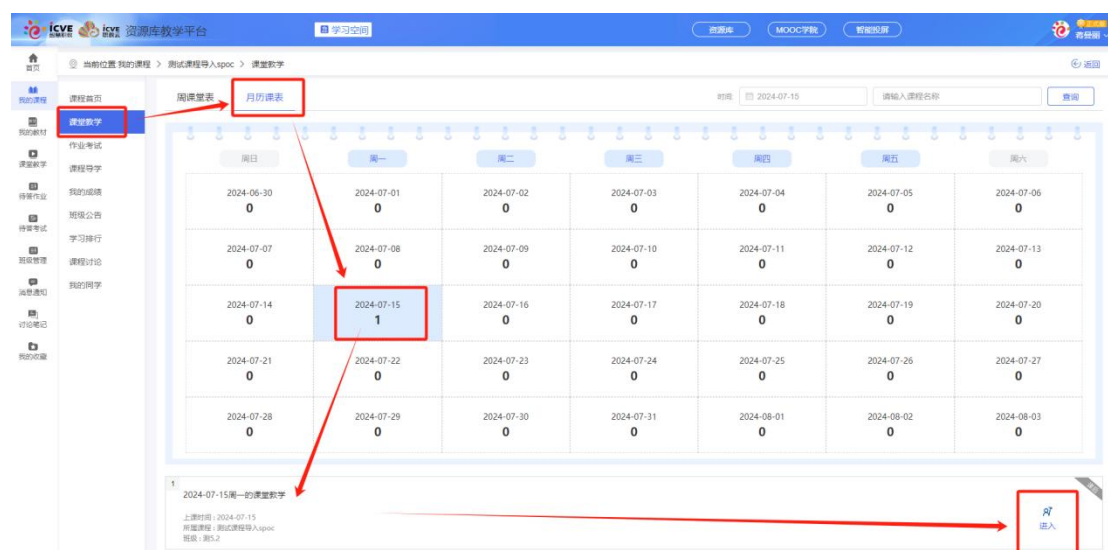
icve icve 资源库教学平台

学习空间

资源库 MOOC学院 智能投屏

肖晓丽

首页
我的课程
我的教材
课堂教学
待看作业
待看考试
班级管理
消息通知
讨论笔记
我的收藏

当前位置 我的课程 > 测试课程导入spoc > 课堂教学

返回

课程首页
课堂教学
作业考试
课程导学
我的成绩
班级公告
学习排行
课程讨论
我的同学

周课堂表 月历课表

时间 2024-07-15 请输入课程名称 查询

| 周日 | 周一 | 周二 | 周三 | 周四 | 周五 | 周六 |
|---|---|---|---|---|---|---|
| 2024-06-30 0 | 2024-07-01 0 | 2024-07-02 0 | 2024-07-03 0 | 2024-07-04 0 | 2024-07-05 0 | 2024-07-06 0 |
| 2024-07-07 0 | 2024-07-08 0 | 2024-07-09 0 | 2024-07-10 0 | 2024-07-11 0 | 2024-07-12 0 | 2024-07-13 0 |
| 2024-07-14 0 | 2024-07-15 1 | 2024-07-16 0 | 2024-07-17 0 | 2024-07-18 0 | 2024-07-19 0 | 2024-07-20 0 |
| 2024-07-21 0 | 2024-07-22 0 | 2024-07-23 0 | 2024-07-24 0 | 2024-07-25 0 | 2024-07-26 0 | 2024-07-27 0 |
| 2024-07-28 0 | 2024-07-29 0 | 2024-07-30 0 | 2024-07-31 0 | 2024-08-01 0 | 2024-08-02 0 | 2024-08-03 0 |

1
2024-07-15周一的课堂教学

上课时间：2024-07-15
所属课程：测试课程导入spoc
班级：测5.2

进入